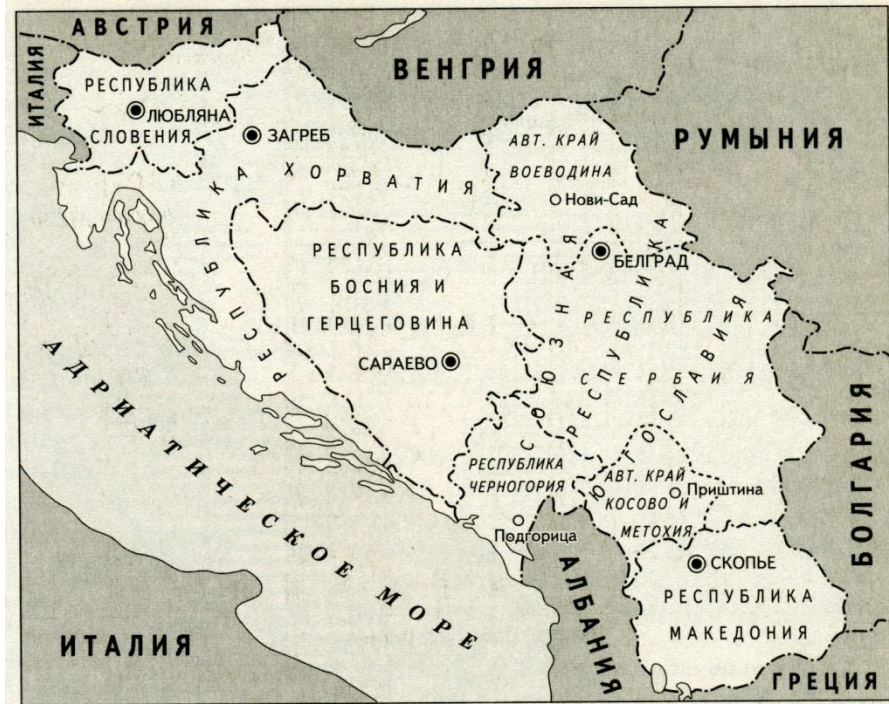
АВСТРИЯ
ИТАЛИЯ
ВЕНГРИЯ
РУМЫНИЯ
РЕСПУБЛИКА СЛОВЕНИЯ
ЛЮБЛЯНА
ЗАГРЕБ
РЕСПУБЛИКА ХОРВАТИЯ
АВТ. КРАЙ ВОЕВОДИНА
Нови-Сад
БЕЛГРАД
РЕСПУБЛИКА БОСНИЯ И ГЕРЦЕГОВИНА
САРАЕВО
СОЮЗНАЯ РЕСПУБЛИКА ЮГОСЛАВИЯ
РЕСПУБЛИКА СЕРБИЯ
БОЛГАРИЯ
АДРИАТИЧЕСКОЕ МОРЕ
РЕСПУБЛИКА ЧЕРНОГОРИЯ
Подгорица
АВТ. КРАЙ КОСОВО И МЕТОХИЯ
Приштина
СКОПЬЕ
РЕСПУБЛИКА МАКЕДОНИЯ
АЛБАНИЯ
ИТАЛИЯ
ГРЕЦИЯ